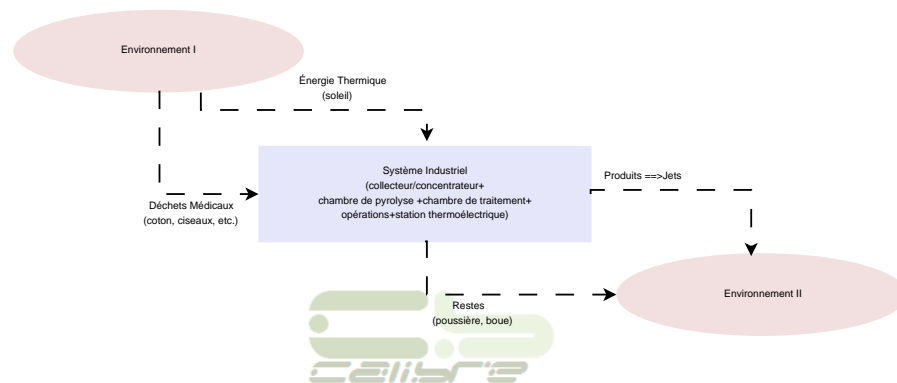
Environnement I

Énergie Thermique
(soleil)

Système Industriel
(collecteur/concentrateur+
chambre de pyrolyse +chambre de traitement+
opérations+station thermoélectrique)

Produits ==>Jets

Déchets Médicaux
(coton, ciseaux, etc.)

Restes
(poussière, boue)

Environnement II

calibre